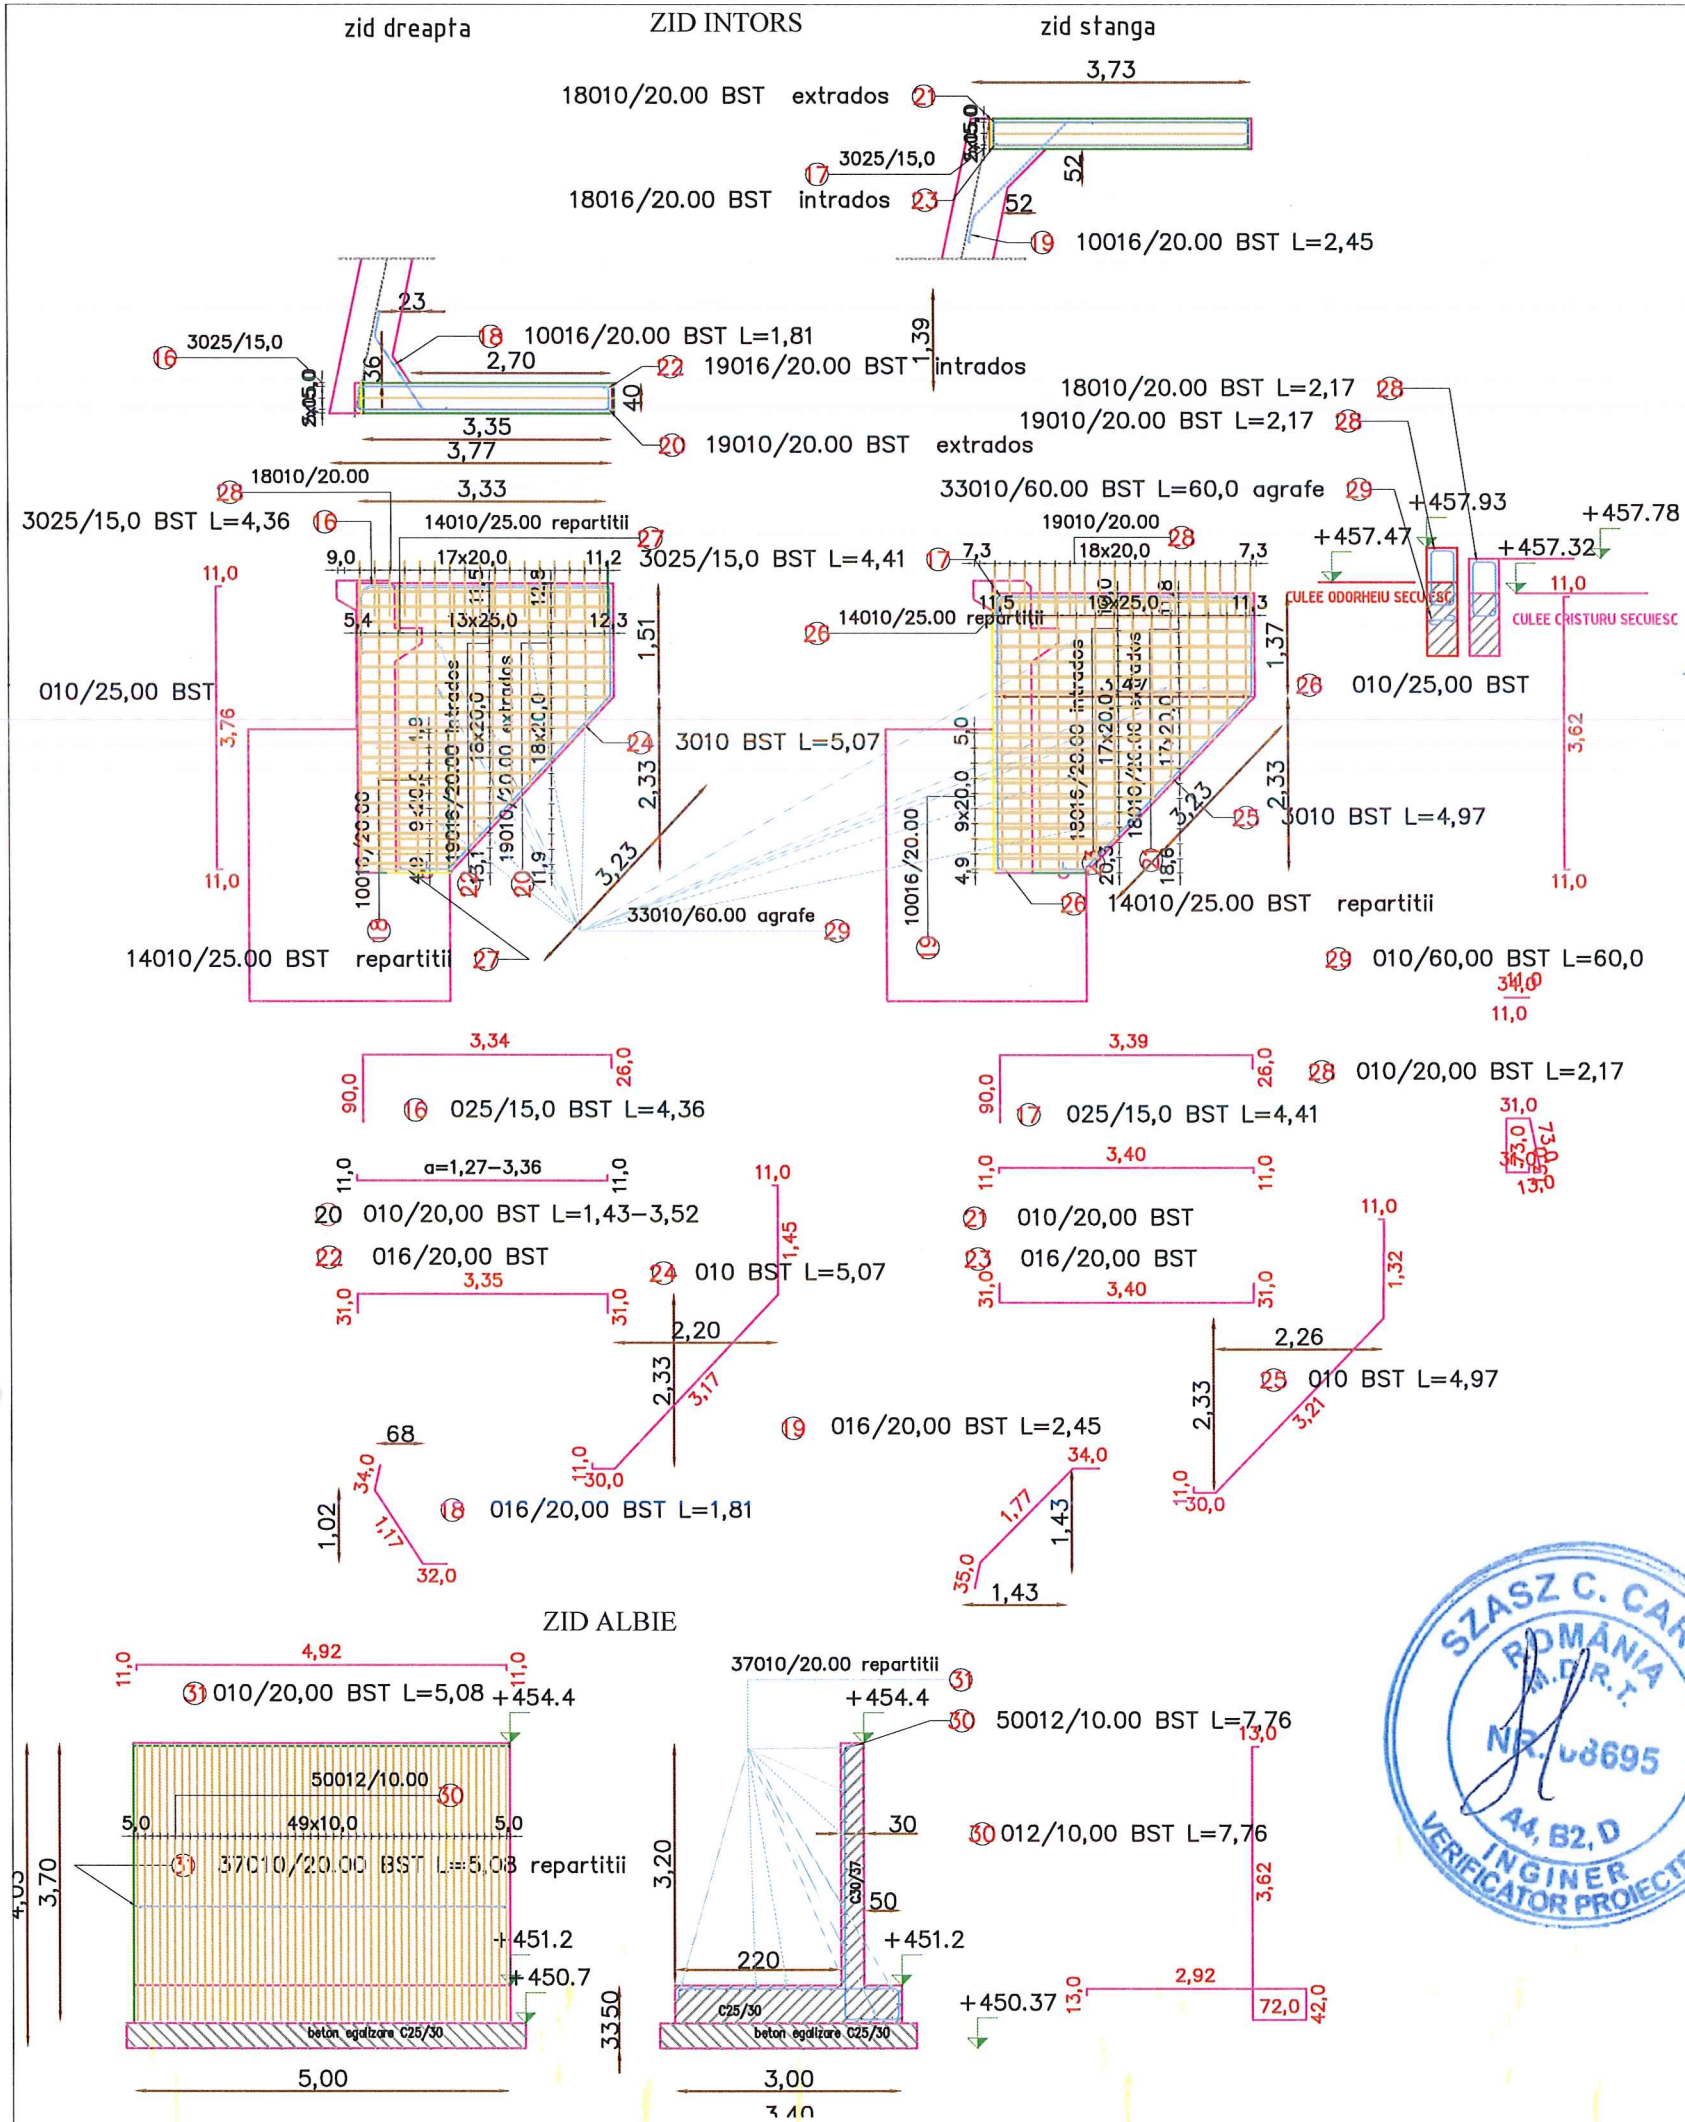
zid dreapta

ZID INTORS

zid stanga

3,73

18010/20.00 BST extrados 21

3025/15,0 17

18016/20.00 BST intrados 23

52

52

19 10016/20.00 BST L=2,45

23

3025/15,0 16

18 10016/20.00 BST L=1,81

2,70

22 19016/20.00 BST

1,39

intrados

36

40

3,35

3,77

20 19010/20.00 BST extrados

18010/20.00 BST L=2,17 28

19010/20.00 BST L=2,17 28

18010/20.00 28

3,33

33010/60.00 BST L=60,0 agrafe 29

+457.93

+457.78

3025/15,0 BST L=4,36 16

14010/25.00 repartitii 27

19010/20.00

+457.47

+457.32

9,0 17x20,0 11,2

3025/15,0 BST L=4,41 17

7,3 18x20,0 28 7,3

11,0

11,0

CULEE ODORHEIU SECUIESC

CULEE CRISTURU SECUIESC

5,4 13x25,0 12,3

14010/25.00 repartitii

11,5 19x25,0 11,3

26

1,51

1,37

010/25,00 BST

26 010/25,00 BST

3,76

24 3010 BST L=5,07

3,62

2,33

2,33

25 3010 BST L=4,97

3,23

3,23

11,0

11,0

11,0

33010/60.00 agrafe 29

26 14010/25.00 BST repartitii

14010/25.00 BST repartitii 27

29 010/60,00 BST L=60,0

31,0

11,0

3,34

90,0

26,0

16 025/15,0 BST L=4,36

3,39

90,0

26,0

28 010/20,00 BST L=2,17

17 025/15,0 BST L=4,41

31,0

73,0

13,0

11,0 a=1,27–3,36 11,0

20 010/20,00 BST L=1,43–3,52

3,40

11,0 11,0

21 010/20,00 BST

11,0

11,0

22 016/20,00 BST

3,35

31,0 31,0

24 010 BST L=5,07

1,45

23 016/20,00 BST

3,40

31,0 31,0

1,32

2,20

2,26

2,33

3,17

25 010 BST L=4,97

2,33

3,21

19 016/20,00 BST L=2,45

68

34,0

1,02

1,17

32,0

11,0 30,0

18 016/20,00 BST L=1,81

34,0

1,77

1,43

35,0

1,43

11,0 30,0

ZID ALBIE

SZASZ C. CA
ROMÂNIA
M.D.R.T.
NR. 03695
A4, B2, D
INGINER
VERIFICATOR PROIECTE

11,0 4,92 11,0

31 010/20,00 BST L=5,08 +454.4

37010/20.00 repartitii 31

+454.4

30 50012/10.00 BST L=7,76

13,0

50012/10.00 30

5,0 49x10,0 5,0

30

30 012/10,00 BST L=7,76

4,05

3,70

31 37010/20.00 BST L=5,08 repartitii

3,20

C30/37

50

3,62

+451.2

+451.2

+450.7

220

+450.37

13,0

2,92

72,0

42,0

beton egalizare C25/30

33,50

C25/30

beton egalizare C25/30

5,00

3,00

3,40